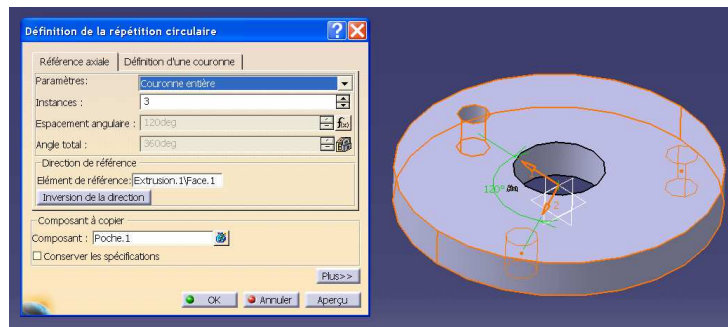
Définition de la répétition circulaire

Référence axiale | Définition d'une couronne

Paramètres: Couronne entière

Instances : 3

Espacement angulaire : 120deg

Angle total : 360deg

Direction de référence

Elément de référence: Extrusion.1\Face.1

Inversion de la direction

Composant à copier

Composant : Poche.1

☐ Conserver les spécifications

Plus>>

OK | Annuler | Aperçu

120deg

2